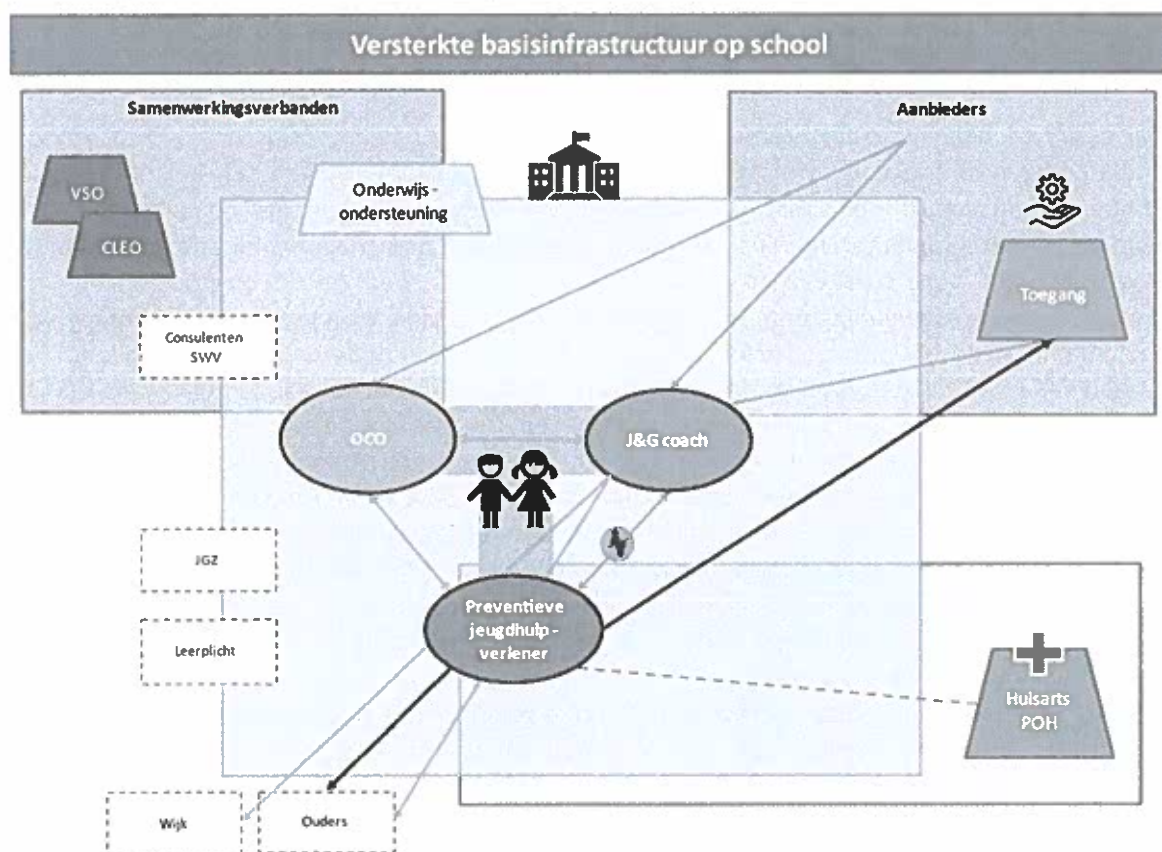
Versterkte basisinfrastructuur op school

Samenwerkingsverbanden

VSO

CLEO

Onderwijs - ondersteuning

Aanbieders

Toegang

Consulenten SWV

OCO

J&G coach

JGZ

Leerplicht

Preventieve jeugdhulp - verlener

Huisarts POH

Wijk

Ouders